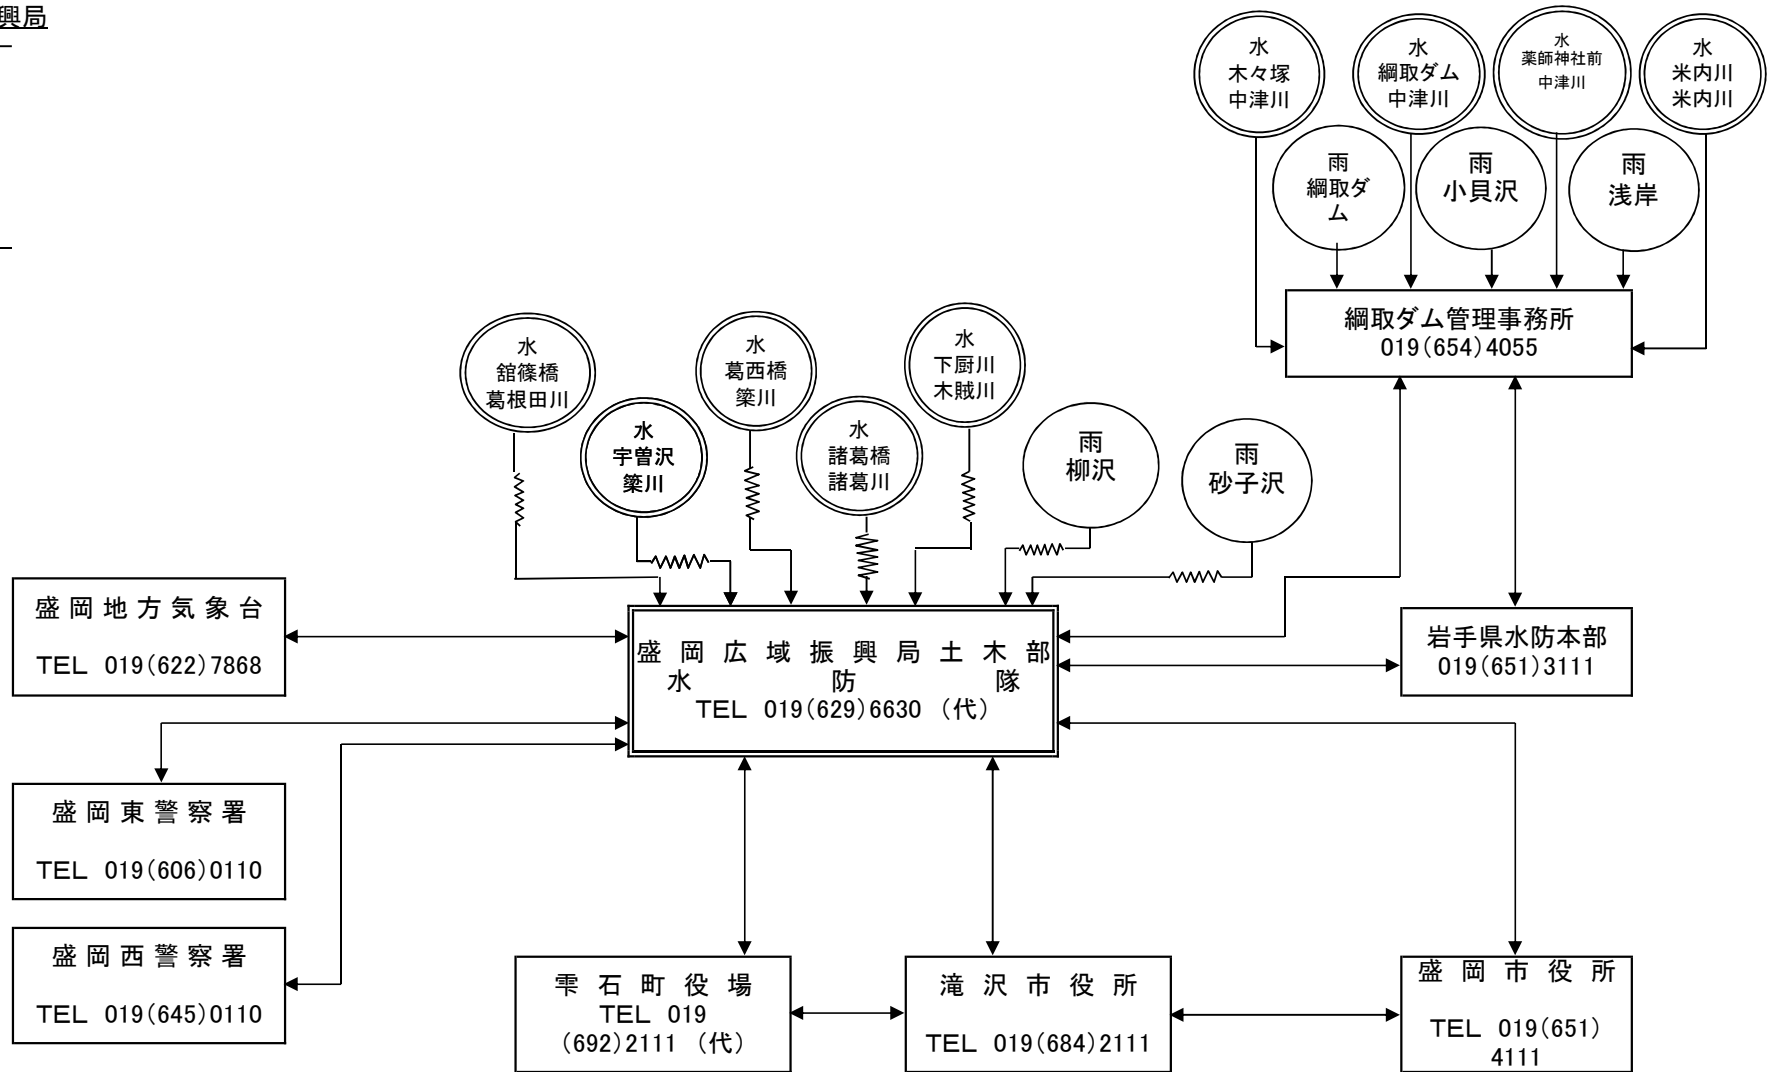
興局

水
木々塚
中津川

水
綱取ダム
中津川

水
薬師神社前
中津川

水
米内川
米内川

雨
綱取ダム

雨
小貝沢

雨
浅岸

綱取ダム管理事務所
019(654)4055

水
舘篠橋
葛根田川

水
宇曽沢
簗川

水
葛西橋
簗川

水
諸葛橋
諸葛川

水
下厨川
木賊川

雨
柳沢

雨
砂子沢

盛岡地方気象台

TEL 019(622)7868

盛岡広域振興局土木部
水 防 隊
TEL 019(629)6630 (代)

岩手県水防本部
019(651)3111

盛岡東警察署

TEL 019(606)0110

盛岡西警察署

TEL 019(645)0110

雫石町役場
TEL 019
(692)2111 (代)

滝沢市役所

TEL 019(684)2111

盛岡市役所

TEL 019(651)
4111